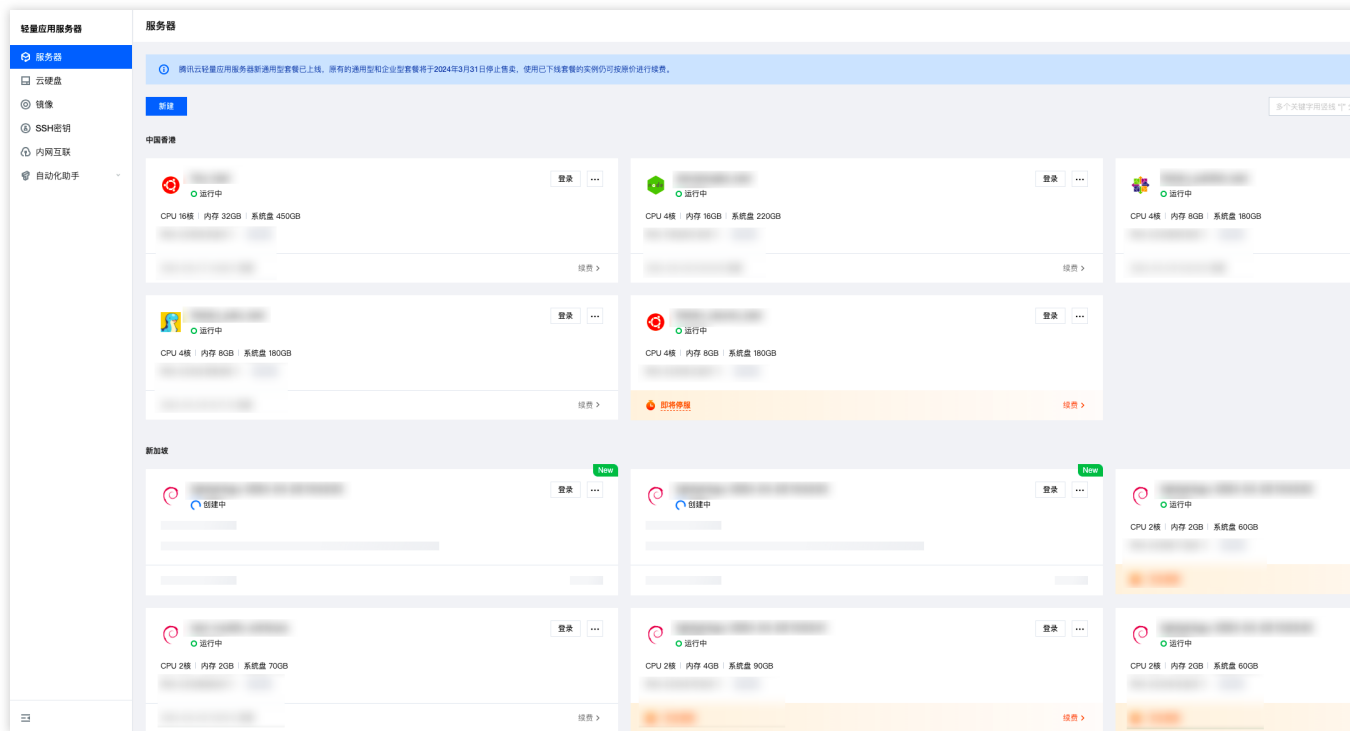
轻量应用服务器

服务器
云硬盘
镜像
SSH密钥
内网互联
自动化助手

服务器

腾讯云轻量应用服务器新通用型套餐已上线，原有的通用型和企业型套餐将于2024年3月31日停止售卖，使用已下线套餐的实例仍可按原价进行续费。

新建

多个关键字用竖线"|"

中国香港

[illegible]
运行中
登录 ···
CPU 16核 | 内存 32GB | 系统盘 450GB
续费 >

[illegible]
运行中
登录 ···
CPU 4核 | 内存 16GB | 系统盘 220GB
续费 >

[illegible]
运行中
CPU 4核 | 内存 8GB | 系统盘 180GB

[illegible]
运行中
登录 ···
CPU 4核 | 内存 8GB | 系统盘 180GB
续费 >

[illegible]
运行中
登录 ···
CPU 4核 | 内存 8GB | 系统盘 180GB
即将停服
续费 >

新加坡

New
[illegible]
创建中
登录 ···

New
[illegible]
创建中
登录 ···

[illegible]
运行中
CPU 2核 | 内存 2GB | 系统盘 60GB

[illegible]
运行中
登录 ···
CPU 2核 | 内存 2GB | 系统盘 70GB
续费 >

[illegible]
运行中
登录 ···
CPU 2核 | 内存 4GB | 系统盘 90GB
续费 >

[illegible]
运行中
CPU 2核 | 内存 2GB | 系统盘 60GB